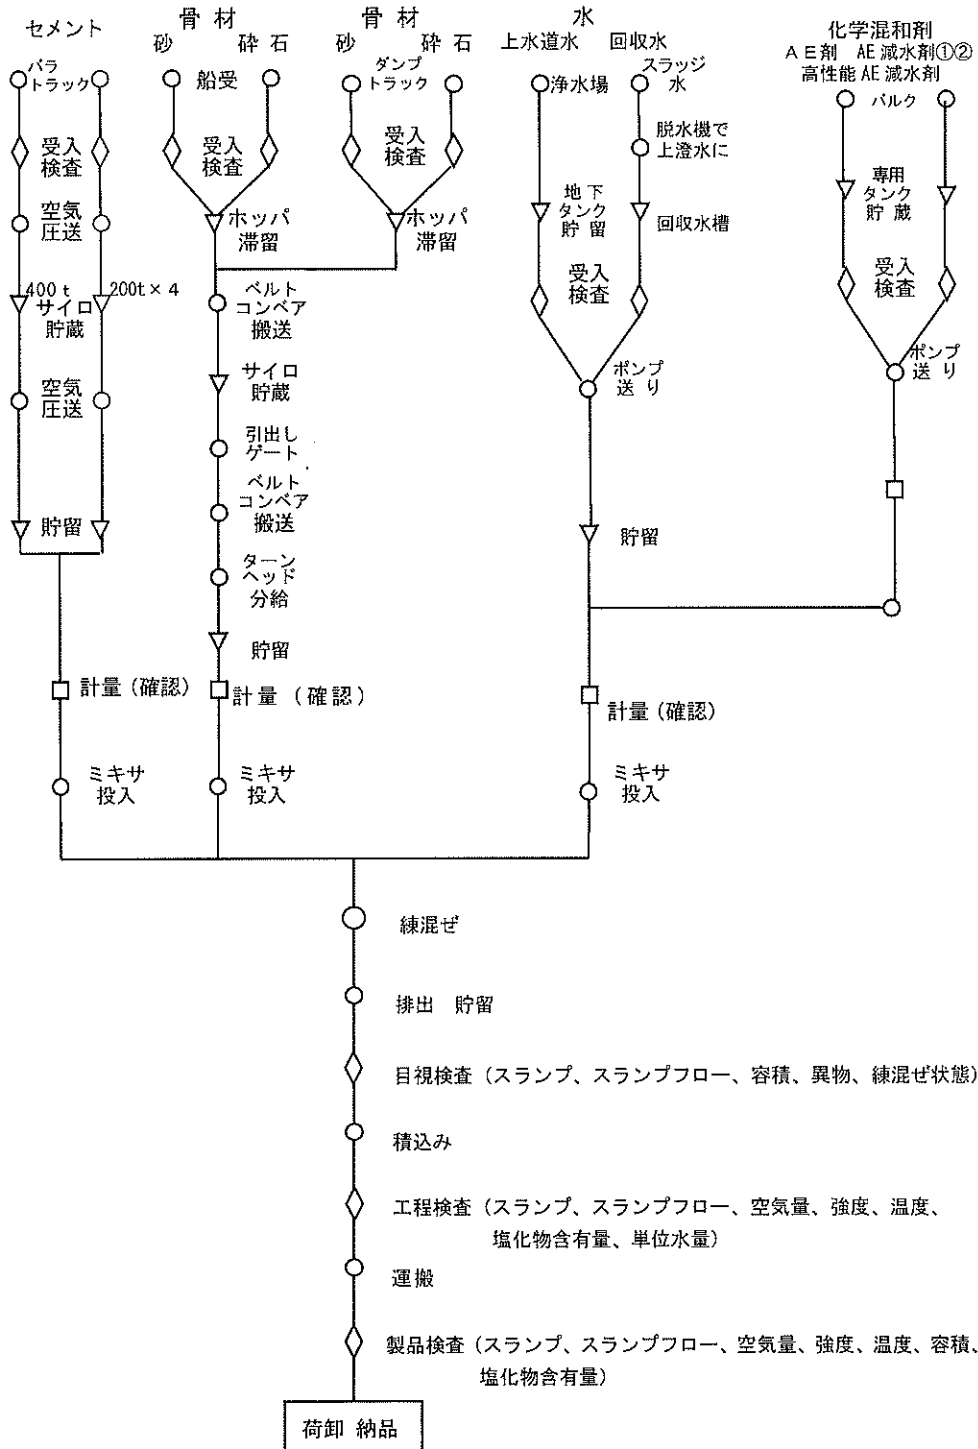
セメント

バラトラック

受入検査

空気圧送

400 t

200t × 4

サイロ貯蔵

空気圧送

貯留

計量（確認）

ミキサ投入

骨材
砂　砕石

船受

受入検査

ホッパ滞留

骨材
砂　砕石

ダンプトラック

受入検査

ホッパ滞留

ベルトコンベア搬送

サイロ貯蔵

引出しゲート

ベルトコンベア搬送

ターンヘッド分給

貯留

計量（確認）

ミキサ投入

水
上水道水　回収水

浄水場

スラッジ水

脱水機で上澄水に

地下タンク貯留

回収水槽

受入検査

ポンプ送り

貯留

計量（確認）

ミキサ投入

化学混和剤
ＡＥ剤　AE 減水剤①②
高性能 AE 減水剤

バルク

専用タンク貯蔵

受入検査

ポンプ送り

練混ぜ

排出　貯留

目視検査（スランプ、スランプフロー、容積、異物、練混ぜ状態）

積込み

工程検査（スランプ、スランプフロー、空気量、強度、温度、塩化物含有量、単位水量）

運搬

製品検査（スランプ、スランプフロー、空気量、強度、温度、容積、塩化物含有量）

荷卸 納品